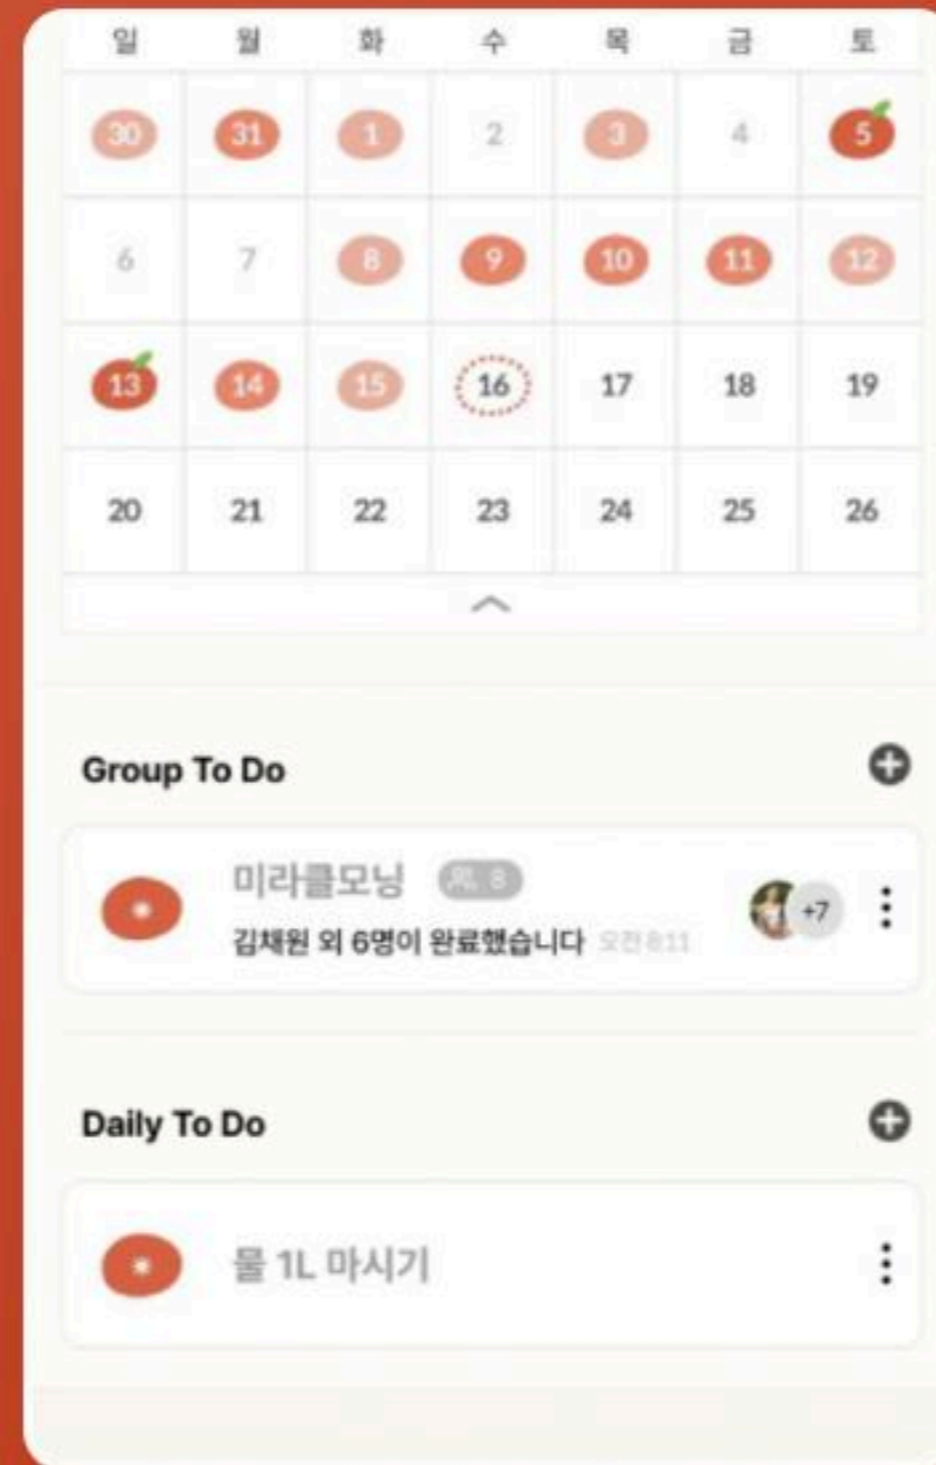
| 일 | 월 | 화 | 수 | 목 | 금 | 토 |
|---|---|---|---|---|---|---|
| 30 | 31 | 1 | 2 | 3 | 4 | 5 |
| 6 | 7 | 8 | 9 | 10 | 11 | 12 |
| 13 | 14 | 15 | 16 | 17 | 18 | 19 |
| 20 | 21 | 22 | 23 | 24 | 25 | 26 |

Group To Do

미라클모닝 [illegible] 8

김채원 외 6명이 완료했습니다 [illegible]

+7

Daily To Do

물 1L 마시기